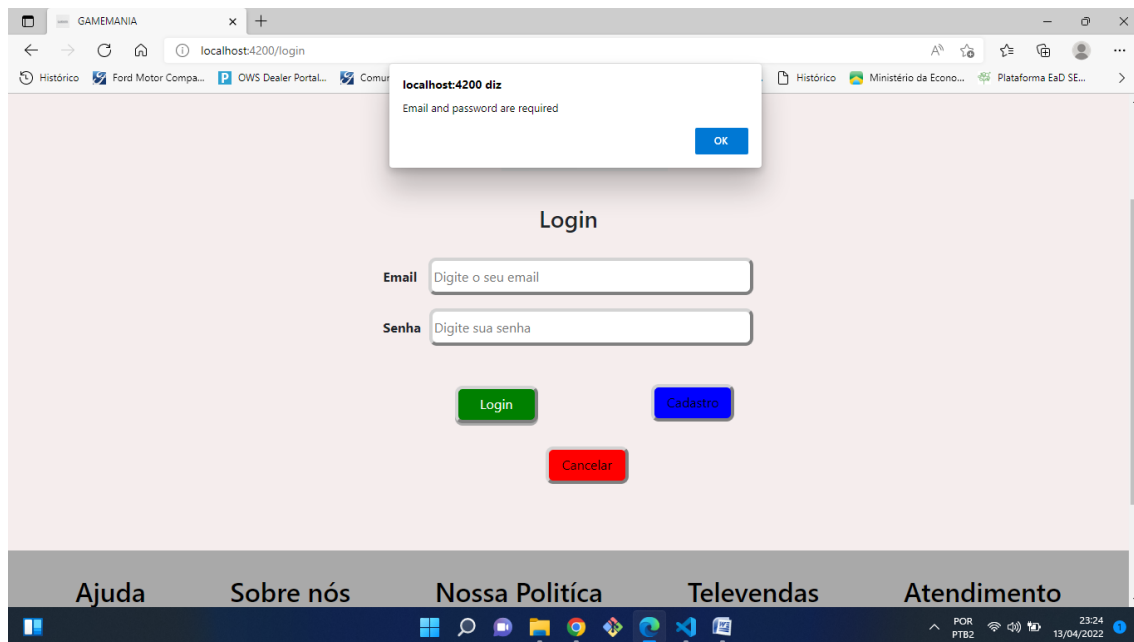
GAMEMANIA

localhost:4200/login

Histórico Ford Motor Compa... OWS Dealer Portal... Comur Histórico Ministério da Econo... Plataforma EaD SE...

localhost:4200 diz

Email and password are required

OK

Login

Email Digite o seu email

Senha Digite sua senha

Login

Cadastro

Cancelar

Ajuda Sobre nós Nossa Política Televendas Atendimento

POR PTB2 23:24 13/04/2022